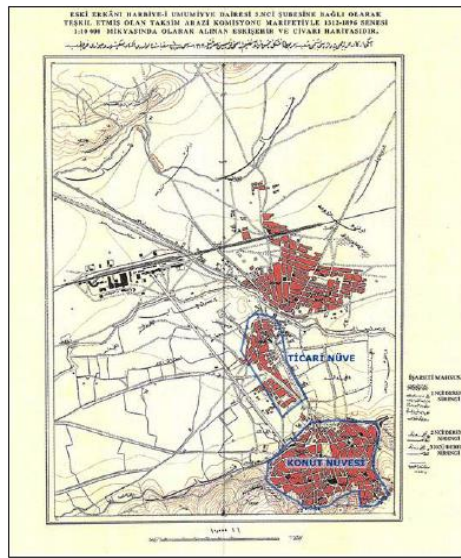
ESKİ ERKÂNI HARBİYE-İ UMUMİYYE DAİRESİ 3.NCİ ŞUBESİNE BAĞLI OLARAK TEŞKİL ETMİŞ OLAN TAKSİM ARAZİ KOMİSYONU MARİFETİYLE 1313-1896 SENESİ 1:10 000 MİKYASINDA OLARAK ALINAN ESKİŞEHİR VE CİVARI HARİTASIDIR.

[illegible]

TİCARİ NÜVE

KONUT NÜVESİ

İŞARETİ MAHSUSA

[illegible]

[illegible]